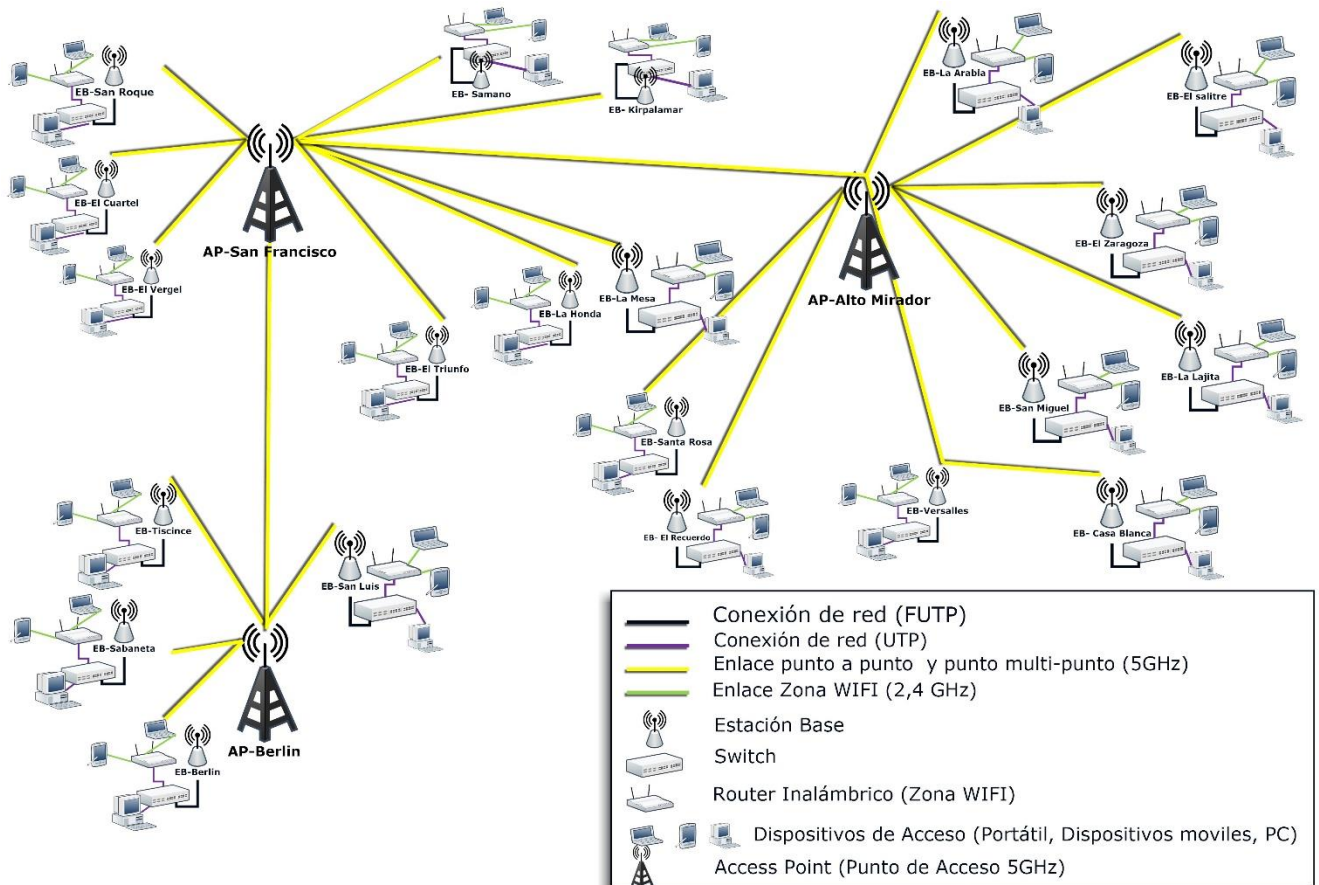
EB-San Roque
EB- Samano
EB- Kirpalamar
EB-La Arabia
EB-El salitre
EB-El Cuartel
AP-San Francisco
EB-El Vergel
EB-La Mesa
EB-La Honda
EB-El Triunfo
AP-Alto Mirador
EB-El Zaragoza
EB-La Lajita
EB-San Miguel
EB-Santa Rosa
EB- El Recuerdo
EB-Versailes
EB- Casa Blanca
EB-Tiscince
EB-San Luis
EB-Sabaneta
AP-Berlin
EB-Berlin

Conexión de red (FUTP)
Conexión de red (UTP)
Enlace punto a punto y punto multi-punto (5GHz)
Enlace Zona WIFI (2,4 GHz)
Estación Base
Switch
Router Inalámbrico (Zona WIFI)
Dispositivos de Acceso (Portátil, Dispositivos moviles, PC)
Access Point (Punto de Acceso 5GHz)